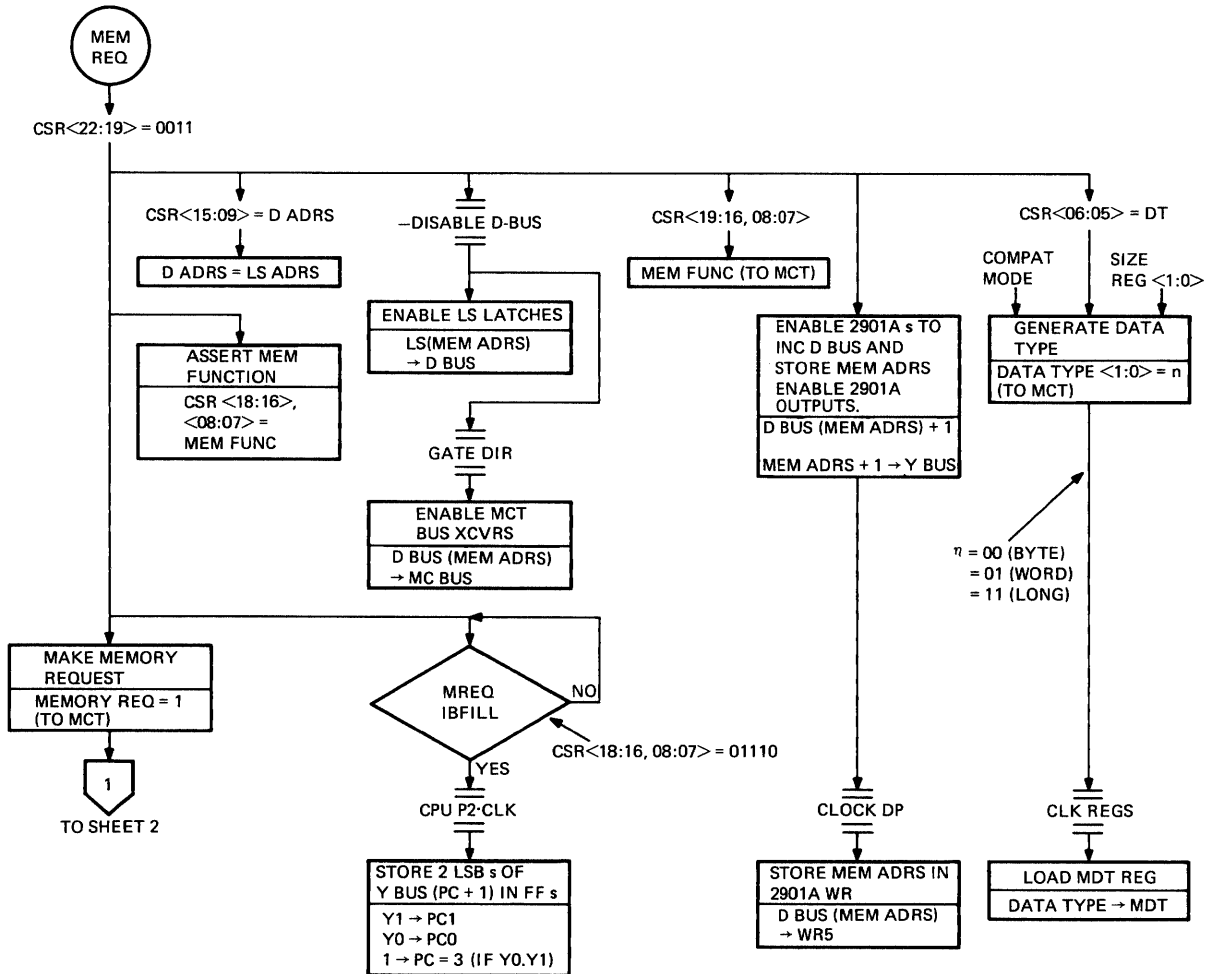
MEM REQ

CSR<22:19> = 0011

CSR<15:09> = D ADRS

D ADRS = LS ADRS

ASSERT MEM FUNCTION

CSR <18:16>, <08:07> = MEM FUNC

−DISABLE D-BUS

ENABLE LS LATCHES

LS(MEM ADRS) → D BUS

GATE DIR

ENABLE MCT BUS XCVRS

D BUS (MEM ADRS) → MC BUS

CSR<19:16, 08:07>

MEM FUNC (TO MCT)

ENABLE 2901A s TO INC D BUS AND STORE MEM ADRS ENABLE 2901A OUTPUTS.

D BUS (MEM ADRS) + 1

MEM ADRS + 1 → Y BUS

CSR<06:05> = DT

COMPAT MODE

SIZE REG <1:0>

GENERATE DATA TYPE

DATA TYPE <1:0> = n (TO MCT)

$\eta$ = 00 (BYTE)
= 01 (WORD)
= 11 (LONG)

MAKE MEMORY REQUEST

MEMORY REQ = 1 (TO MCT)

1

TO SHEET 2

MREQ IBFILL

NO

YES

CSR<18:16, 08:07> = 01110

CPU P2·CLK

STORE 2 LSB s OF Y BUS (PC + 1) IN FF s

Y1 → PC1
Y0 → PC0
1 → PC = 3 (IF Y0.Y1)

CLOCK DP

STORE MEM ADRS IN 2901A WR

D BUS (MEM ADRS) → WR5

CLK REGS

LOAD MDT REG

DATA TYPE → MDT